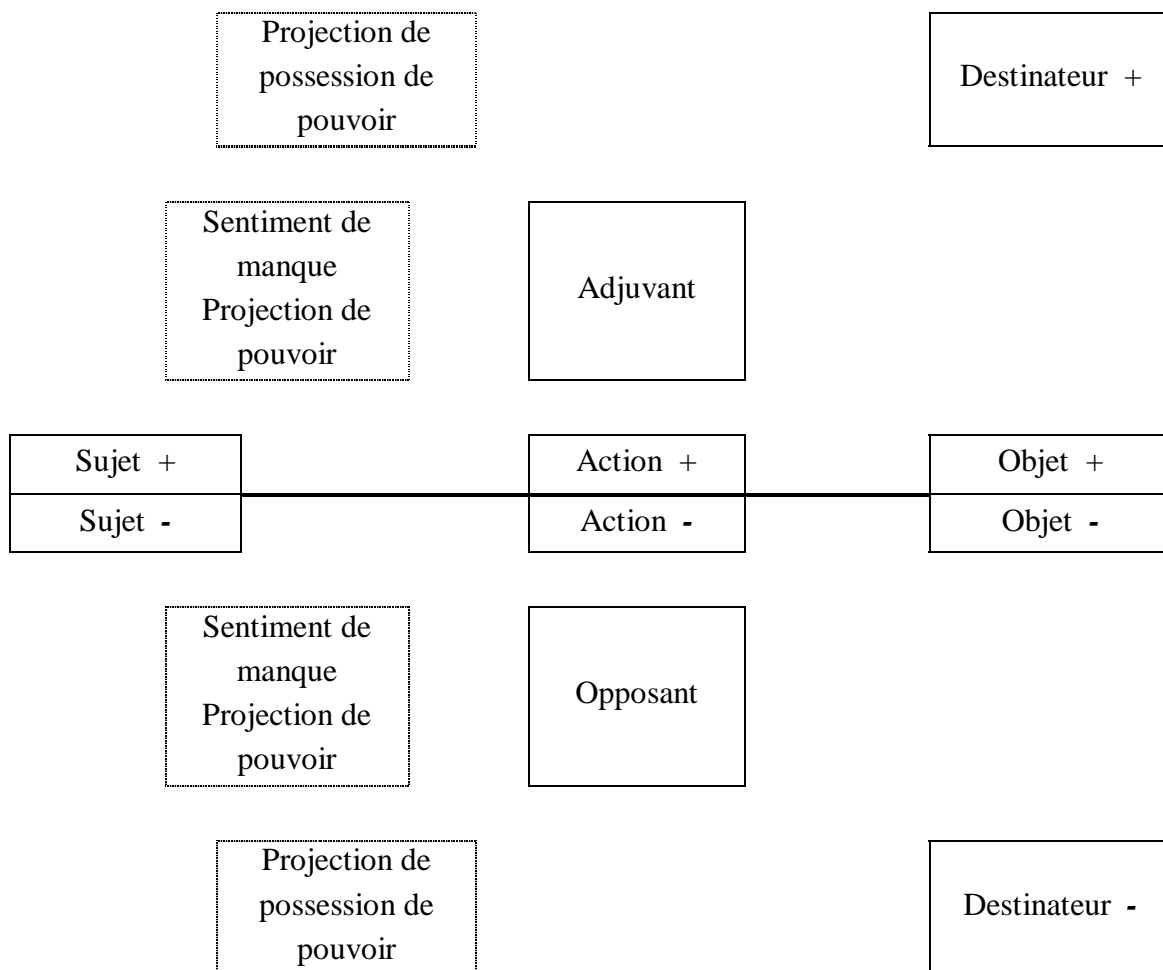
Projection de possession de pouvoir

Destinateur +

Sentiment de manque Projection de pouvoir

Adjuvant

Sujet +

Sujet -

Action +

Action -

Objet +

Objet -

Sentiment de manque Projection de pouvoir

Opposant

Projection de possession de pouvoir

Destinateur -